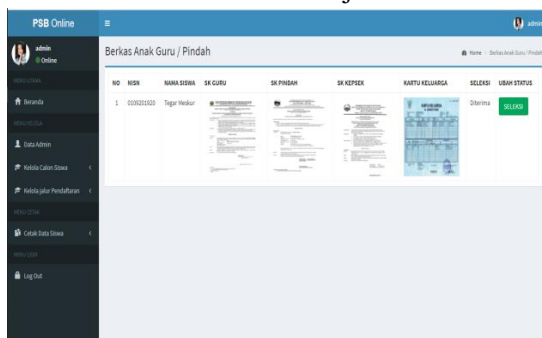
PSB Online

admin

Online

MENU UTAMA

Beranda

MENU KELOLA

Data Admin

Kelola Calon Siswa

Kelola Jalur Pendaftaran

MENU CETAK

Cetak Data Siswa

MENU USER

Log Out

admin

Berkas Anak Guru / Pindah

Home > Berkas Anak Guru / Pindah

| NO | NISN | NAMA SISWA | SK GURU | SK PINDAH | SK KEPSEK | KARTU KELUARGA | SELEKSI | UBAH STATUS |
|---|---|---|---|---|---|---|---|---|
| 1 | 0106201920 | Tegar Weskur | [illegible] | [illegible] | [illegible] | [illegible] | Diterima | SELEKSI |